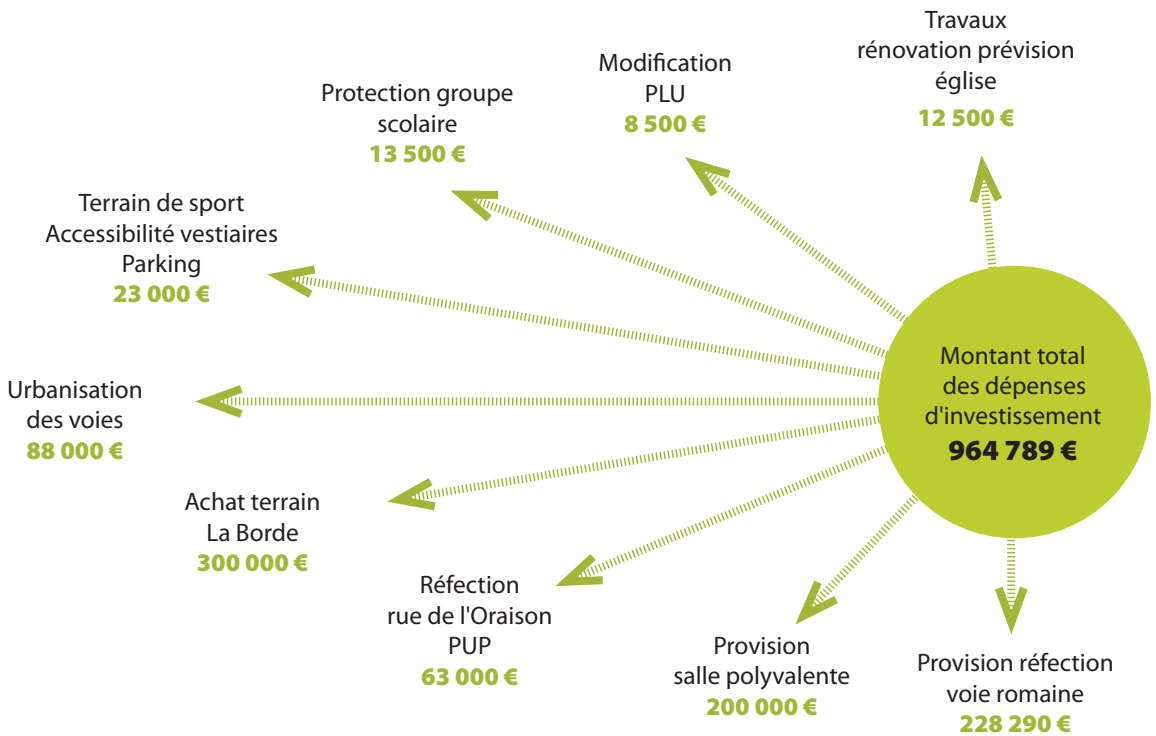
Travaux
rénovation prévision
église
12 500 €

Modification
PLU
8 500 €

Protection groupe
scolaire
13 500 €

Terrain de sport
Accessibilité vestiaires
Parking
23 000 €

Urbanisation
des voies
88 000 €

Montant total
des dépenses
d'investissement
964 789 €

Achat terrain
La Borde
300 000 €

Réfection
rue de l'Oraison
PUP
63 000 €

Provision
salle polyvalente
200 000 €

Provision réfection
voie romaine
228 290 €